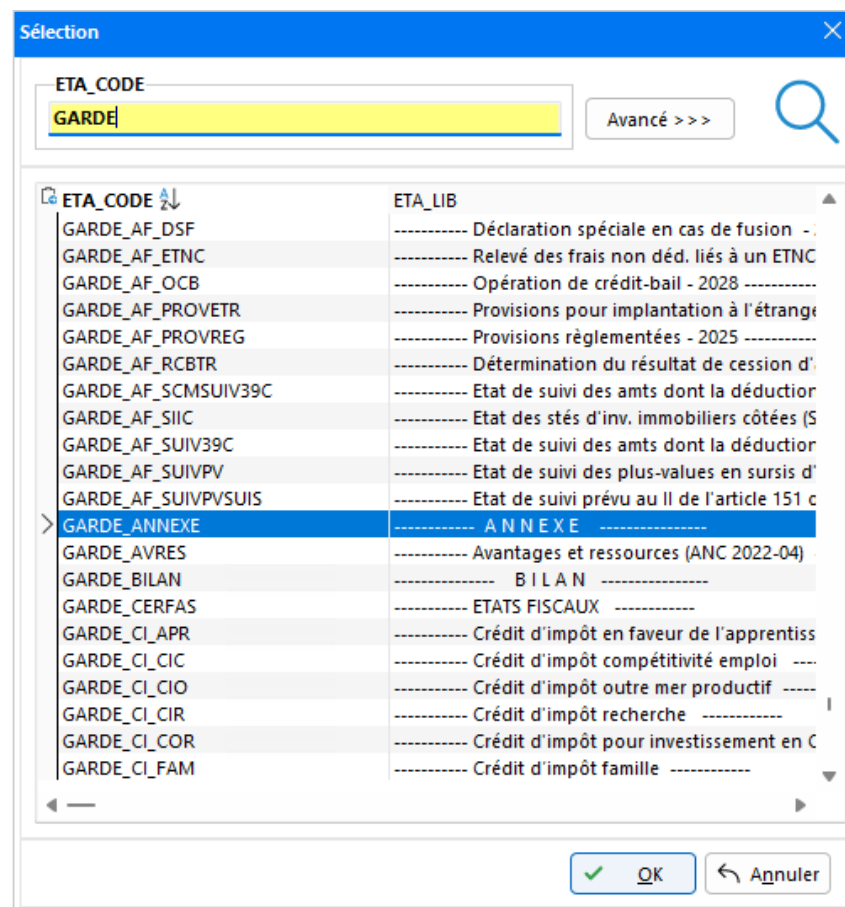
Sélection

ETA_CODE
GARDE

Avancé >>>

| ETA_CODE | ETA_LIB |
|---|---|
| GARDE_AF_DSF | ----------- Déclaration spéciale en cas de fusion - |
| GARDE_AF_ETNC | ----------- Relevé des frais non déd. liés à un ETNC |
| GARDE_AF_OCB | ----------- Opération de crédit-bail - 2028 ----------- |
| GARDE_AF_PROVETR | ----------- Provisions pour implantation à l'étrange |
| GARDE_AF_PROVREG | ----------- Provisions règlementées - 2025 ----------- |
| GARDE_AF_RCBTR | ----------- Détermination du résultat de cession d' |
| GARDE_AF_SCMSUIV39C | ----------- Etat de suivi des amts dont la déduction |
| GARDE_AF_SIIC | ----------- Etat des stés d'inv. immobiliers côtées (S |
| GARDE_AF_SUIV39C | ----------- Etat de suivi des amts dont la déduction |
| GARDE_AF_SUIVPV | ----------- Etat de suivi des plus-values en sursis d' |
| GARDE_AF_SUIVPVSUIS | ----------- Etat de suivi prévu au II de l'article 151 c |
| GARDE_ANNEXE | ------------ A N N E X E ---------------- |
| GARDE_AVRES | ----------- Avantages et ressources (ANC 2022-04) |
| GARDE_BILAN | --------------- B I L A N ---------------- |
| GARDE_CERFAS | ----------- ETATS FISCAUX ------------ |
| GARDE_CI_APR | ----------- Crédit d'impôt en faveur de l'apprentiss |
| GARDE_CI_CIC | ----------- Crédit d'impôt compétitivité emploi --- |
| GARDE_CI_CIO | ----------- Crédit d'impôt outre mer productif ---- |
| GARDE_CI_CIR | ----------- Crédit d'impôt recherche ------------ |
| GARDE_CI_COR | ----------- Crédit d'impôt pour investissement en C |
| GARDE_CI_FAM | ----------- Crédit d'impôt famille ------------ |

OK
Annuler